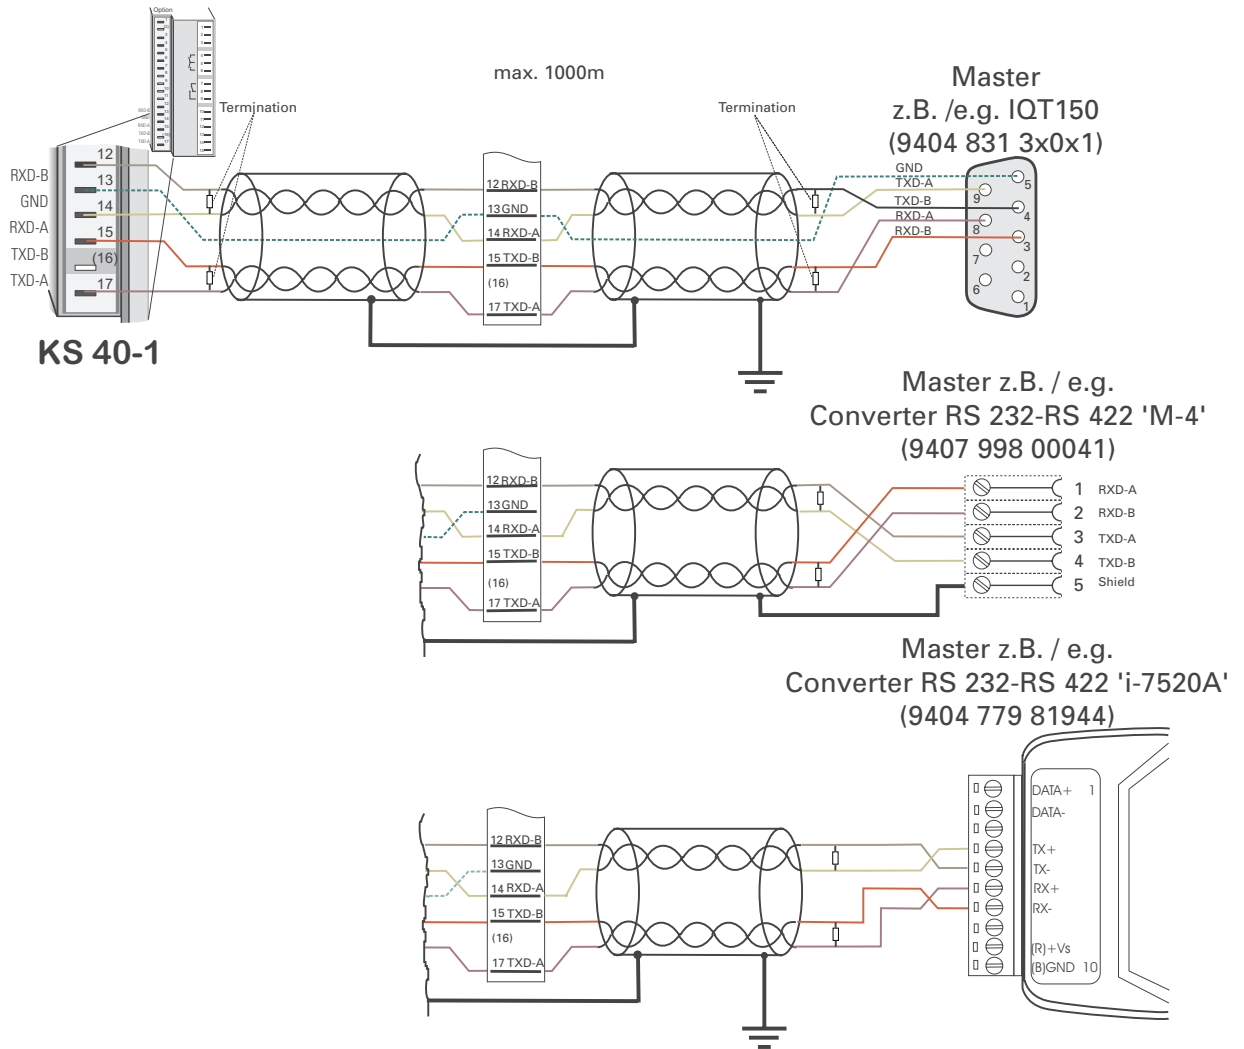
Option

Termination

max. 1000m

Termination

Master
z.B. /e.g. IQT150
(9404 831 3x0x1)

RXD-B
GND
RXD-A
TXD-B
TXD-A

12
13
14
15
(16)
17

KS 40-1

12 RXD-B
13 GND
14 RXD-A
15 TXD-B
(16)
17 TXD-A

GND
TXD-A
TXD-B
RXD-A
RXD-B

5
9
4
8
3
7
2
6
1

Master z.B. / e.g.
Converter RS 232-RS 422 'M-4'
(9407 998 00041)

12 RXD-B
13 GND
14 RXD-A
15 TXD-B
(16)
17 TXD-A

1 RXD-A
2 RXD-B
3 TXD-A
4 TXD-B
5 Shield

Master z.B. / e.g.
Converter RS 232-RS 422 'i-7520A'
(9404 779 81944)

12 RXD-B
13 GND
14 RXD-A
15 TXD-B
(16)
17 TXD-A

DATA+ 1
DATA-
TX+
TX-
RX+
RX-
(R)+Vs
(B)GND 10